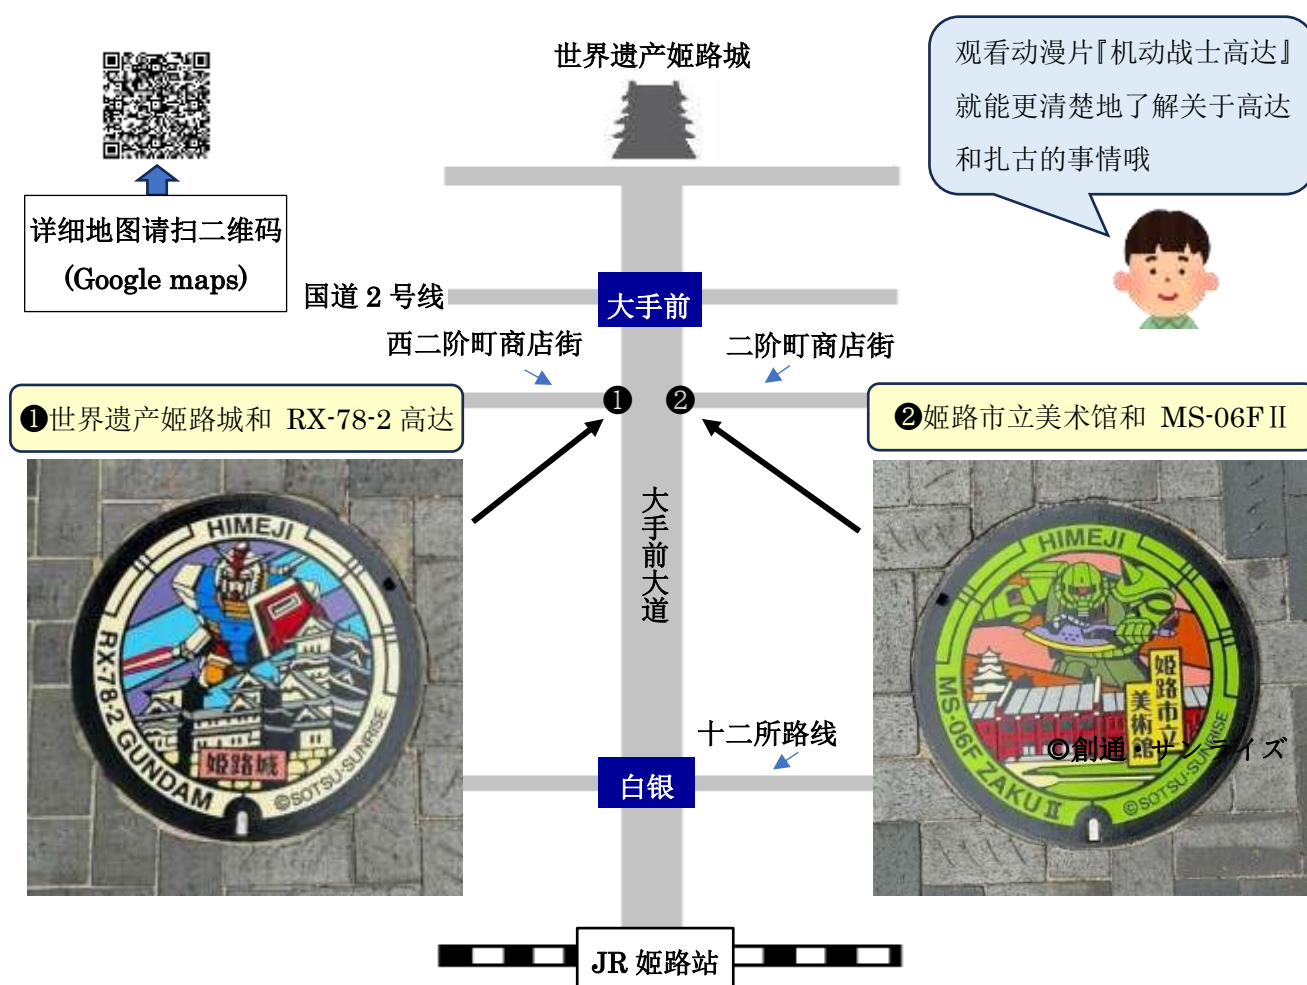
世界遗产姬路城

观看动漫片『机动战士高达』就能更清楚地了解关于高达和扎古的事情哦

详细地图请扫二维码
(Google maps)

国道 2 号线

大手前

西二阶町商店街

二阶町商店街

❶世界遗产姬路城和 RX-78-2 高达

❷姬路市立美术馆和 MS-06FⅡ

❶ ❷

HIMEJI
RX-78-2 GUNDAM
姬路城
©SOTSU·SUNRISE

大手前大道

HIMEJI
MS-06F ZAKU Ⅱ
姬路市立美術館
©SOTSU·SUNRISE

十二所路线

©創通・サンライズ

白银

JR 姬路站